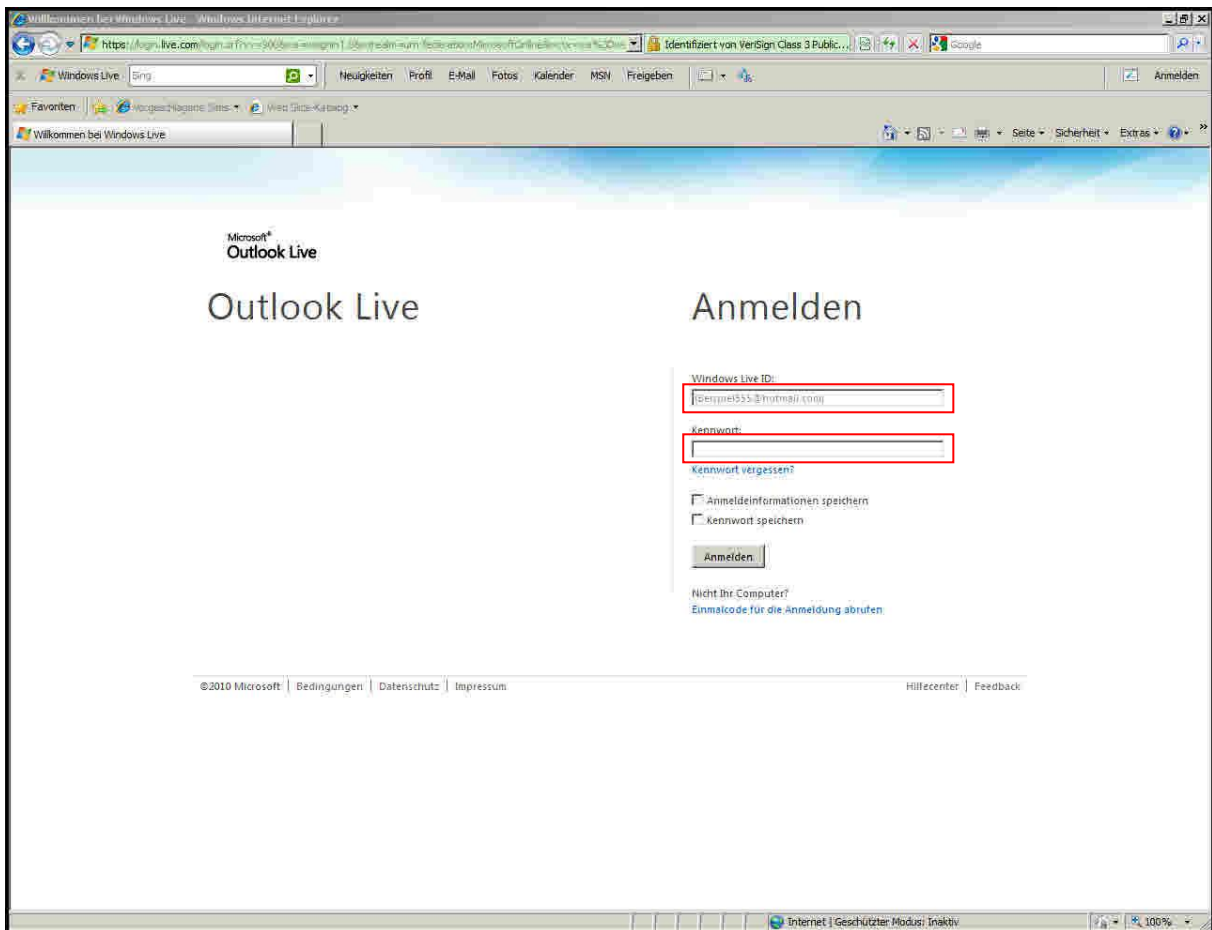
Willkommen bei Windows Live - Windows Internet Explorer

https://login.live.com/login.srf?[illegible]

Identifiziert von VeriSign Class 3 Public...

Google

Windows Live | Bing

Neuigkeiten Profil E-Mail Fotos Kalender MSN Freigeben

Anmelden

Favoriten | Vorgeschlagene Sites ▾ | Web Slice-Katalog ▾

Willkommen bei Windows Live

Seite ▾ Sicherheit ▾ Extras ▾

Microsoft®
Outlook Live

Outlook Live

Anmelden

Windows Live ID:

Beispiel555@hotmail.com

Kennwort:

Kennwort vergessen?

Anmeldeinformationen speichern

Kennwort speichern

Anmelden

Nicht Ihr Computer?

Einmalcode für die Anmeldung abrufen

©2010 Microsoft | Bedingungen | Datenschutz | Impressum

Hilfecenter | Feedback

Internet | Geschützter Modus: Inaktiv

100%